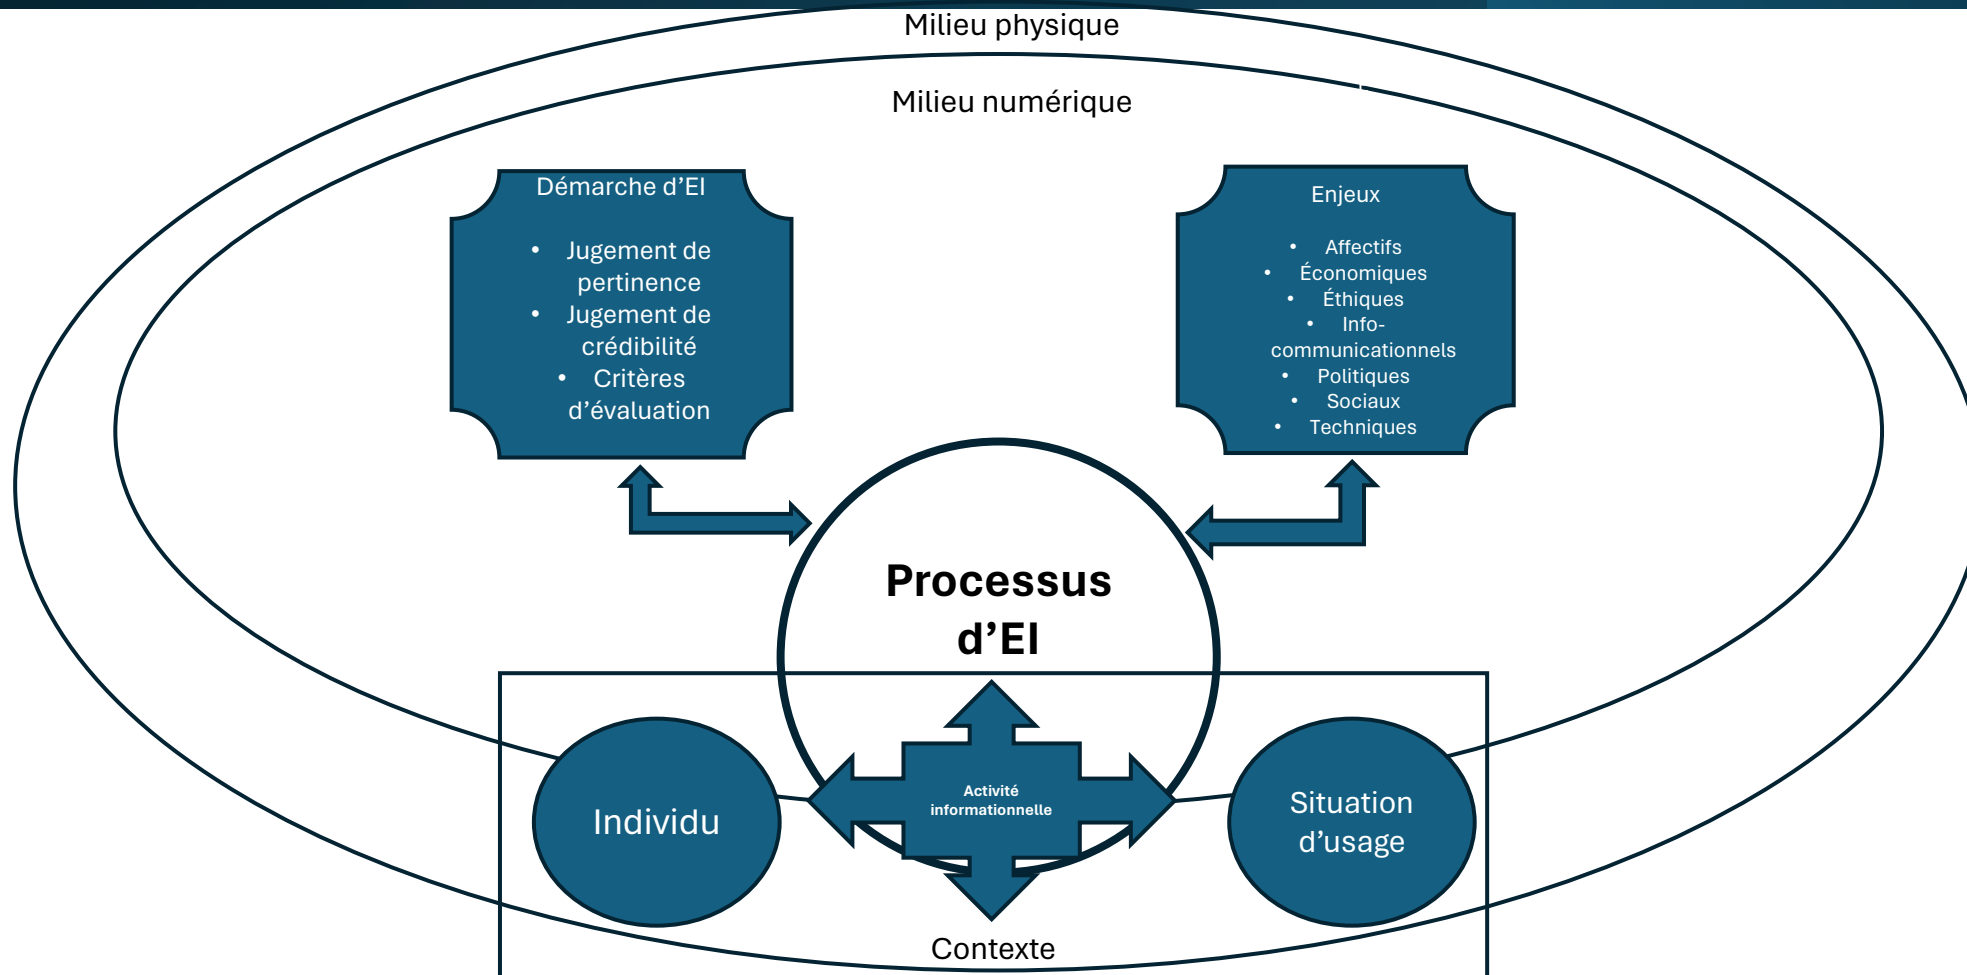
Milieu physique

Milieu numérique

Démarche d'EI

- Jugement de pertinence
- Jugement de crédibilité
- Critères d'évaluation

Enjeux

- Affectifs
- Économiques
- Éthiques
- Info-communicationnels
- Politiques
- Sociaux
- Techniques

Processus d'EI

Individu

Activité informationnelle

Situation d'usage

Contexte